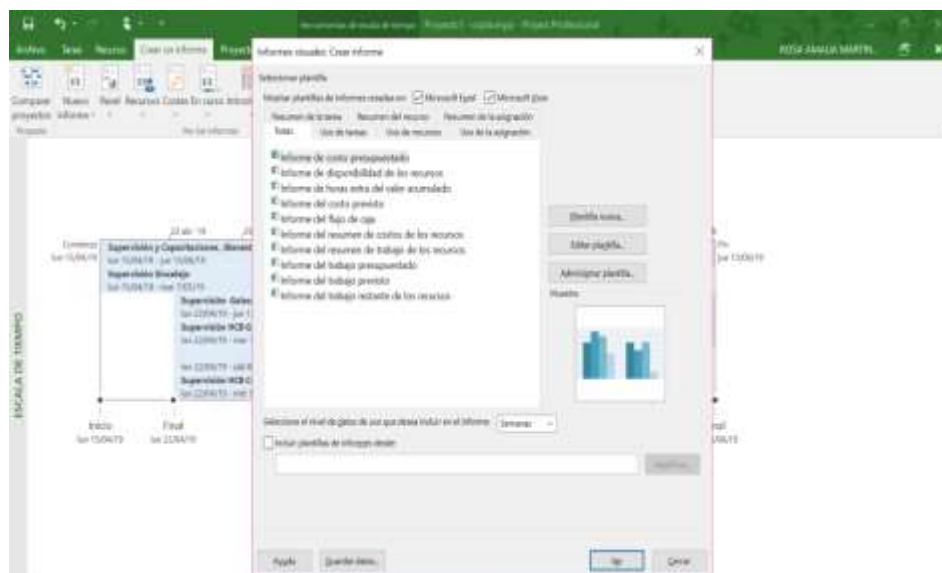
Herramientas de escala de tiempo   Proyecto1 - copia.mpp - Project Professional
ROSA AMALIA MARTIN...
Archivo   Tarea   Recurso   Crear un informe   Proyecto
Comparar proyectos   Nuevo informe   Panel   Recursos   Costos   En curso   Introducción
Proyecto   Ver los informes
Informes visuales: Crear informe
Seleccionar plantilla
Mostrar plantillas de informes creadas en:  Microsoft Excel  Microsoft Visio
Resumen de la tarea   Resumen del recurso   Resumen de la asignación
Todas   Uso de tareas   Uso de recursos   Uso de la asignación
Informe de costo presupuestado
Informe de disponibilidad de los recursos
Informe de horas extra del valor acumulado
Informe del costo previsto
Informe del flujo de caja
Informe del resumen de costos de los recursos
Informe del resumen de trabajo de los recursos
Informe del trabajo presupuestado
Informe del trabajo previsto
Informe del trabajo restante de los recursos
Plantilla nueva...
Editar plantilla...
Administrar plantilla...
Muestra
Seleccione el nivel de datos de uso que desea incluir en el informe:  Semanas
Incluir plantillas de informes desde:
Modificar...
Ayuda   Guardar datos...   Ver   Cerrar
ESCALA DE TIEMPO
Comienzo lun 15/04/19
22 abr. '19
Supervisión y Capacitaciones...
lun 15/04/19 - jue 15/06/19
Supervisión Bivaleja
lun 15/04/19 - mar 7/05/19
Supervisión Galas...
lun 22/04/19 - jue 1...
Supervisión WCB G...
lun 22/04/19 - mar ...
lun 22/04/19 - vie ...
Supervisión WCB C...
lun 22/04/19 - mié ...
Inicio lun 15/04/19
Final lun 22/04/19
Fin jue 13/06/19
Final jue 13/06/19